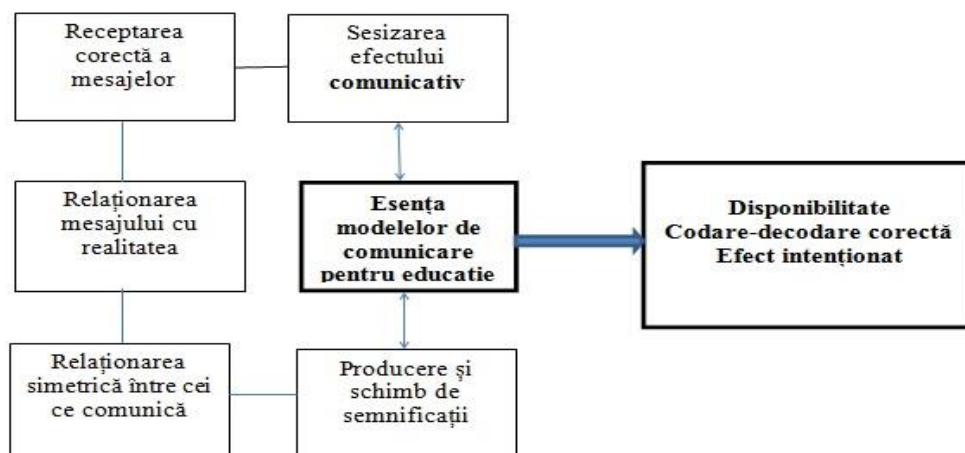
Receptarea corectă a mesajelor

Sesizarea efectului comunicativ

Relaționarea mesajului cu realitatea

Esența modelelor de comunicare pentru educație

Disponibilitate
Codare-decodare corectă
Efect intenționat

Relaționarea simetrică între cei ce comunică

Producere și schimb de semnificații